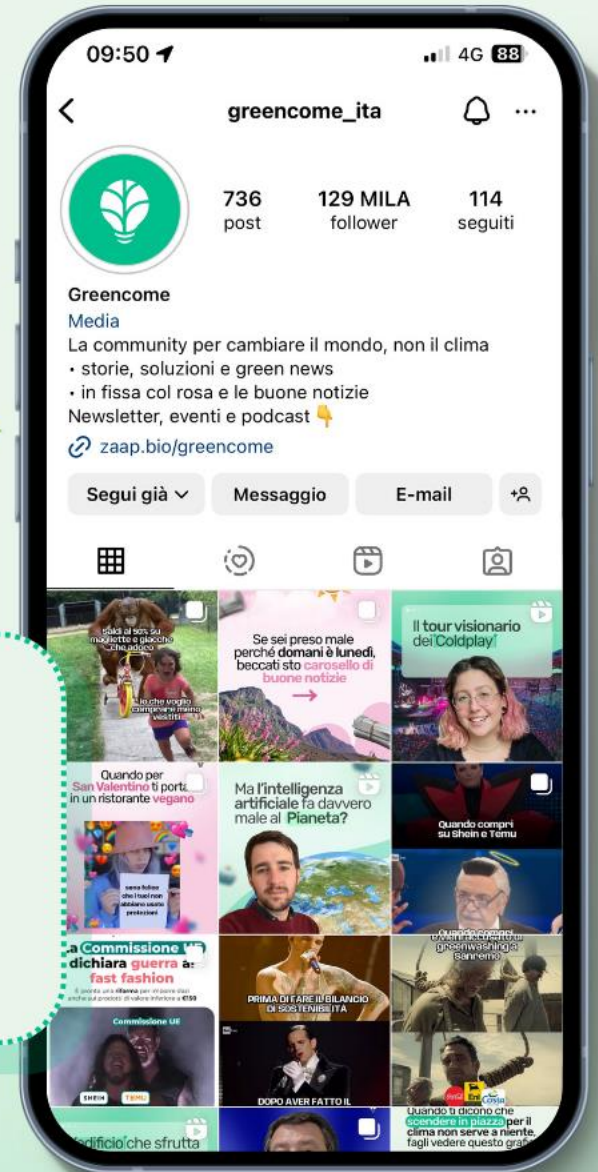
09:50

4G 88

greencome_ita

736
post

129 MILA
follower

114
seguiti

Greencome
Media
La community per cambiare il mondo, non il clima
• storie, soluzioni e green news
• in fissa col rosa e le buone notizie
Newsletter, eventi e podcast 👇
zaap.bio/greencome

Segui già
Messaggio
E-mail

Saldi al 50% su magliette e giacche che adoro

Io che voglio comprare meno vestiti

Se sei preso male perché domani è lunedì, beccati sto carosello di buone notizie

Il tour visionario dei Coldplay

Quando per San Valentino ti porta in un ristorante vegano

sono felice che i tuoi non abbiano suoi protezioni

Ma l'intelligenza artificiale fa davvero male al Pianeta?

Quando compri su Shein e Temu

La Commissione UE dichiara guerra al fast fashion

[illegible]

Commissione UE

SHEIN TEMU

PRIMA DI FARE IL BILANCIO DI SOSTENIBILITÀ

DOPO AVER FATTO IL

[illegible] greenwashing a Sanremo

Quando ti dicono che scendere in piazza per il clima non serve a niente fagli vedere questo graf

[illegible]dificio che sfrutta